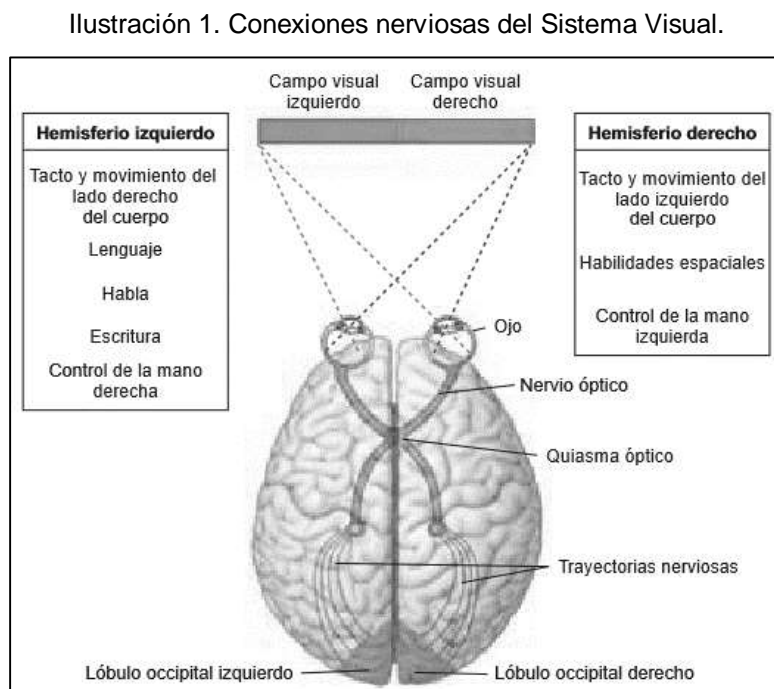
Ilustración 1. Conexiones nerviosas del Sistema Visual.

Campo visual izquierdo

Campo visual derecho

**Hemisferio izquierdo**

Tacto y movimiento del lado derecho del cuerpo

Lenguaje

Habla

Escritura

Control de la mano derecha

**Hemisferio derecho**

Tacto y movimiento del lado izquierdo del cuerpo

Habilidades espaciales

Control de la mano izquierda

Ojo

Nervio óptico

Quiasma óptico

Trayectorias nerviosas

Lóbulo occipital izquierdo

Lóbulo occipital derecho